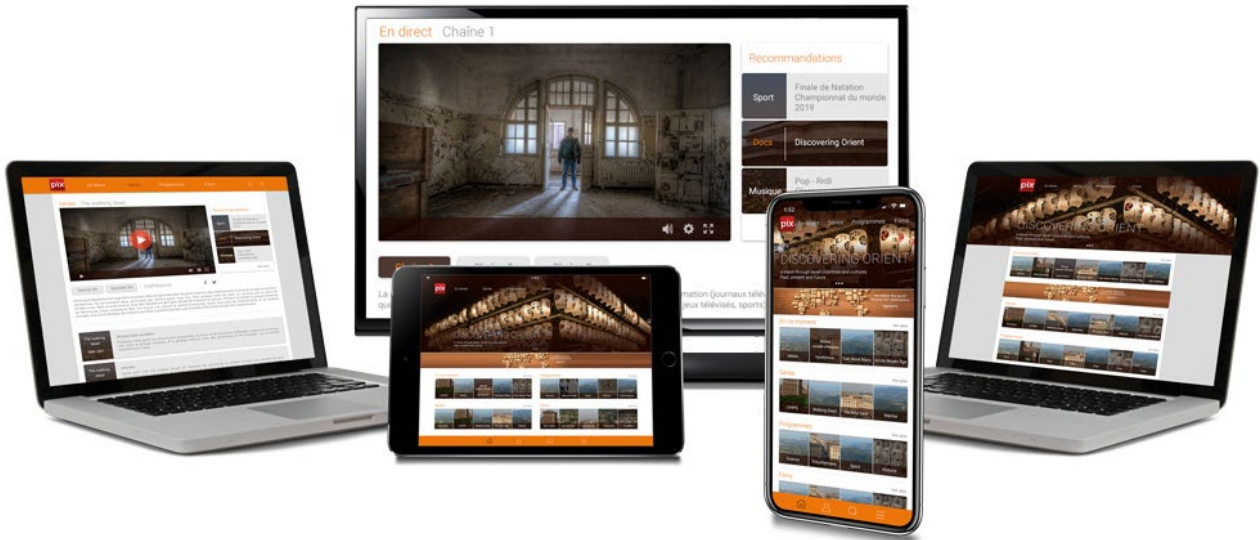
En direct Chaîne 1

Recommandations

Sport Finale de Natation Championnat du monde 2019

Docs Discovering Orient

Musique Pop - RnB

La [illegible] qu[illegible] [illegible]mation (journaux télév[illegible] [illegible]eux télévisés, sports)

pix

Séries The walking dead

Recommandations

pix

DISCOVERING ORIENT

pix

DISCOVERING ORIENT

En ce moment

Séries

Programmes

Films

pix

DISCOVERING ORIENT